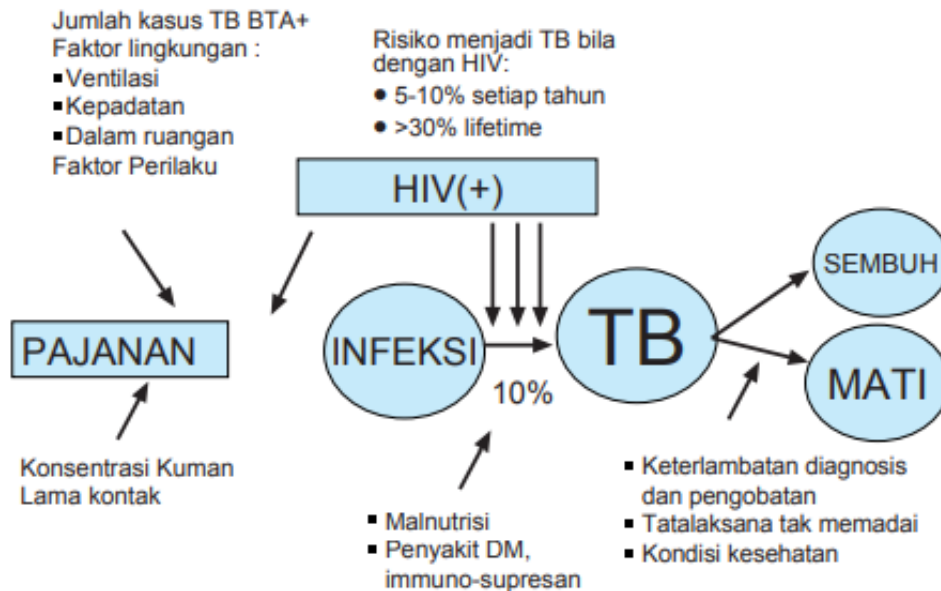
Jumlah kasus TB BTA+
Faktor lingkungan :
▪Ventilasi
▪Kepadatan
▪Dalam ruangan
Faktor Perilaku

Risiko menjadi TB bila dengan HIV:
• 5-10% setiap tahun
• >30% lifetime

HIV(+)

PAJANAN

INFEKSI

10%

TB

SEMBUH

MATI

Konsentrasi Kuman
Lama kontak

▪ Malnutrisi
▪ Penyakit DM, immuno-supresan

▪ Keterlambatan diagnosis dan pengobatan
▪ Tatalaksana tak memadai
▪ Kondisi kesehatan